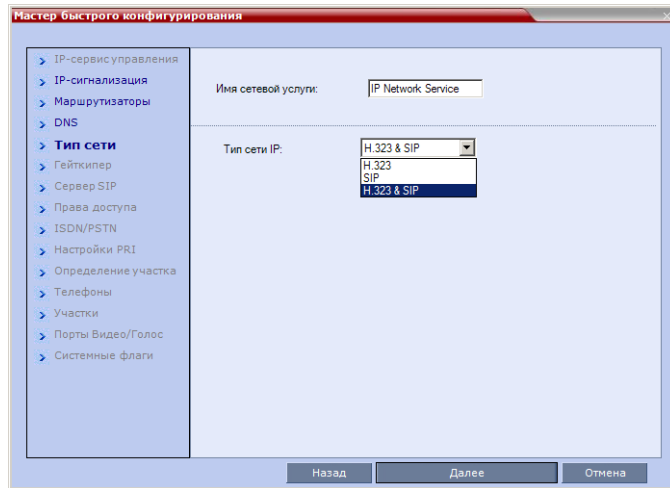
Мастер быстрого конфигурирования

IP-сервис управления
IP-сигнализация
Маршрутизаторы
DNS
Тип сети
Гейткипер
Сервер SIP
Права доступа
ISDN/PSTN
Настройки PRI
Определение участка
Телефоны
Участки
Порты Видео/Голос
Системные флаги

Имя сетевой услуги: IP Network Service

Тип сети IP: H.323 & SIP

H.323
SIP
H.323 & SIP

Назад
Далее
Отмена